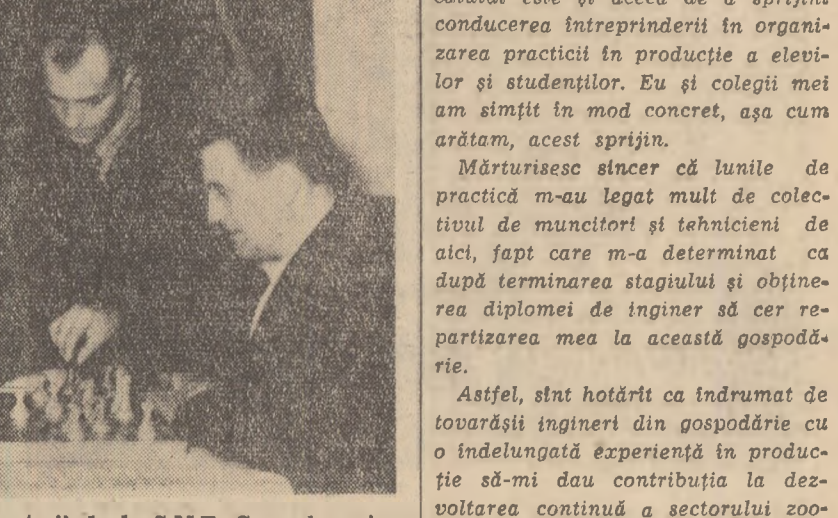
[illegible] este şi acela de a sprijini conducerea întreprinderii în organizarea practicii în producţie a elevilor şi studenţilor. Eu şi colegii mei am simţit în mod concret, aşa cum arătam, acest sprijin.

Mărturisesc sincer că lunile de practică m-au legat mult de colectivul de muncitori şi tehnicieni de aici, fapt care m-a determinat ca după terminarea stagiului şi obţinerea diplomei de inginer să cer repartizarea mea la această gospodărie.

Astfel, sînt hotărît ca îndrumat de tovarăşii ingineri din gospodărie cu o îndelungată experienţă în producţie să-mi dau contribuţia la dezvoltarea continuă a sectorului zoo-

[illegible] S.M.T. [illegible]